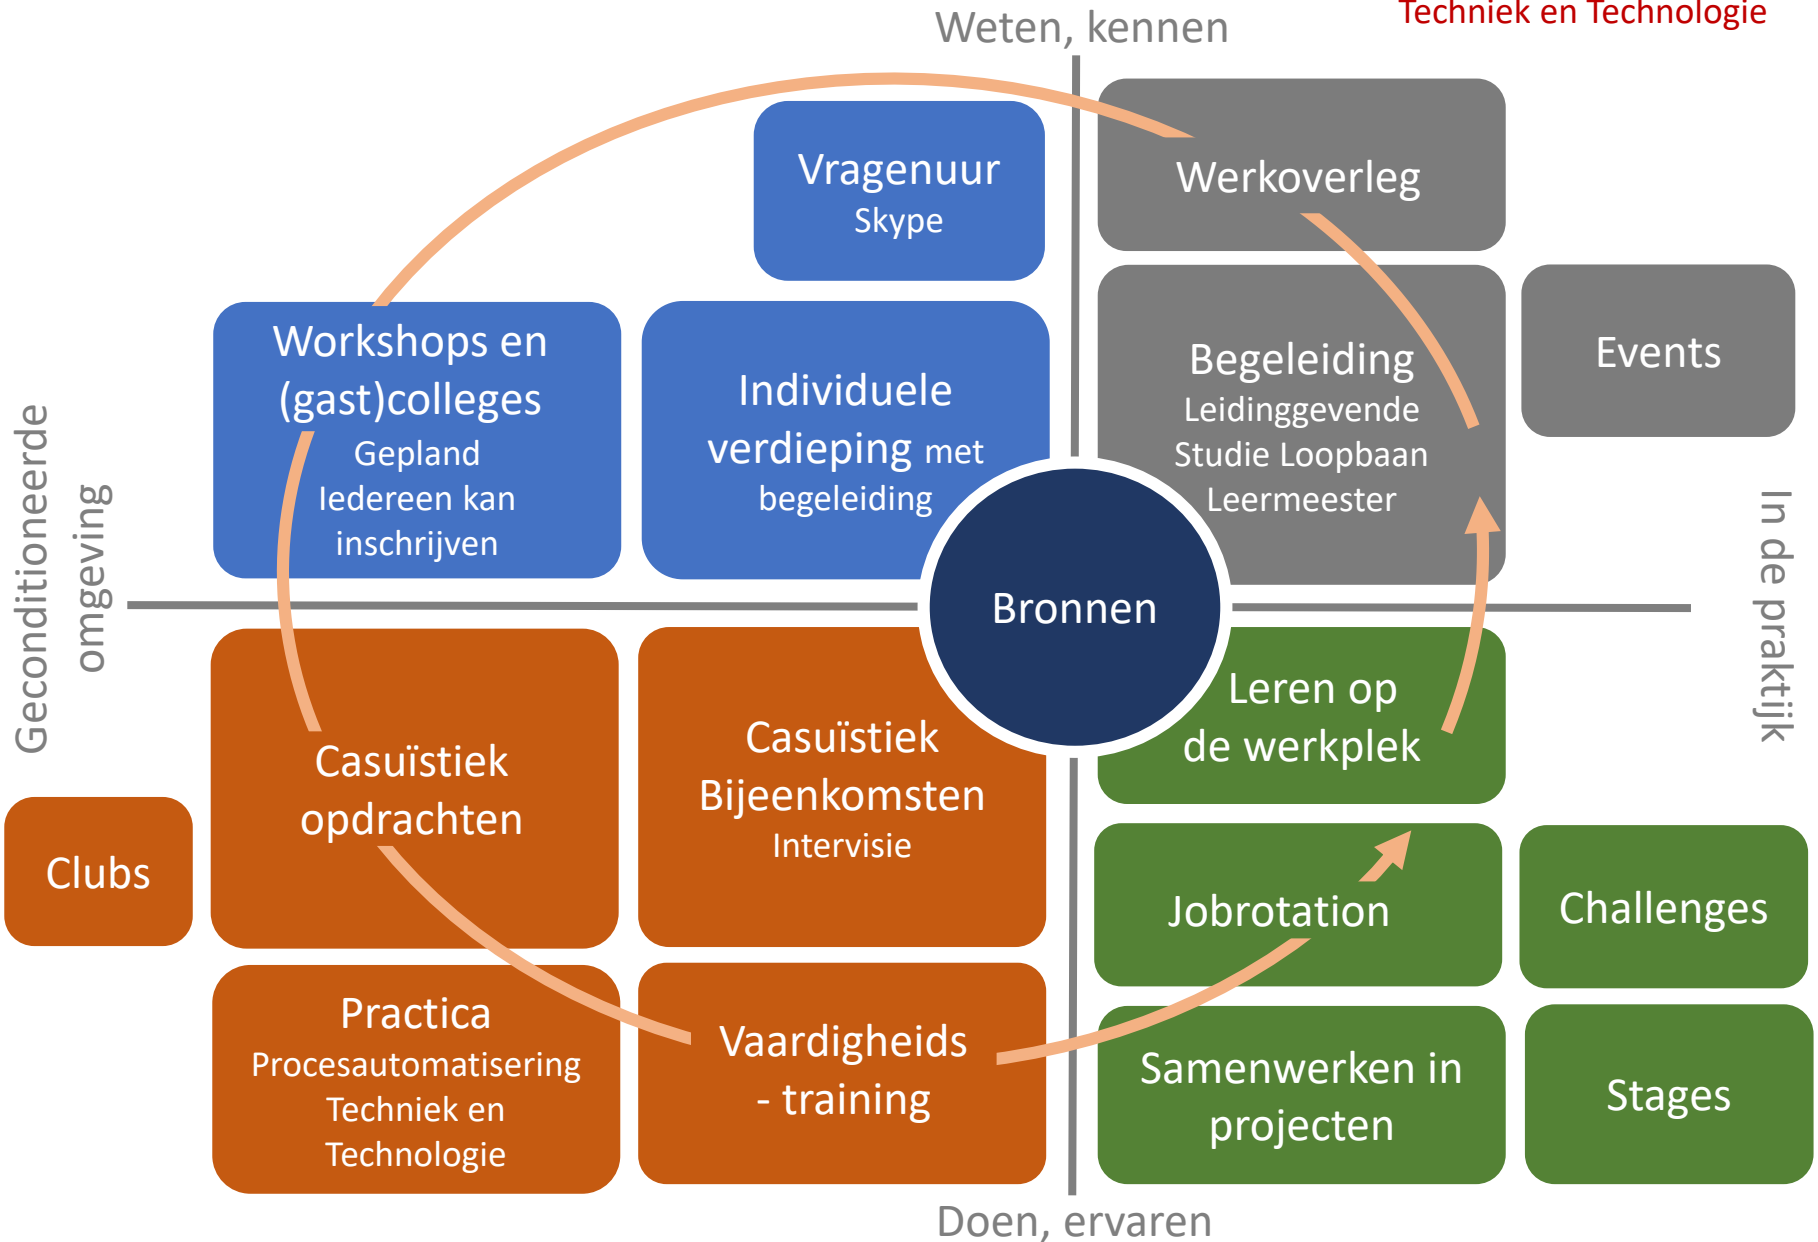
Techniek en Technologie

Weten, kennen

Vragenuur
Skype

Werkoverleg

Workshops en (gast)colleges
Gepland
Iedereen kan inschrijven

Individuele verdieping met begeleiding

Begeleiding
Leidinggevende
Studie Loopbaan
Leermeester

Events

Geconditioneerde omgeving

Bronnen

In de praktijk

Leren op de werkplek

Casuïstiek opdrachten

Casuïstiek Bijeenkomsten
Intervisie

Clubs

Jobrotation

Challenges

Practica
Procesautomatisering
Techniek en Technologie

Vaardigheids - training

Samenwerken in projecten

Stages

Doen, ervaren